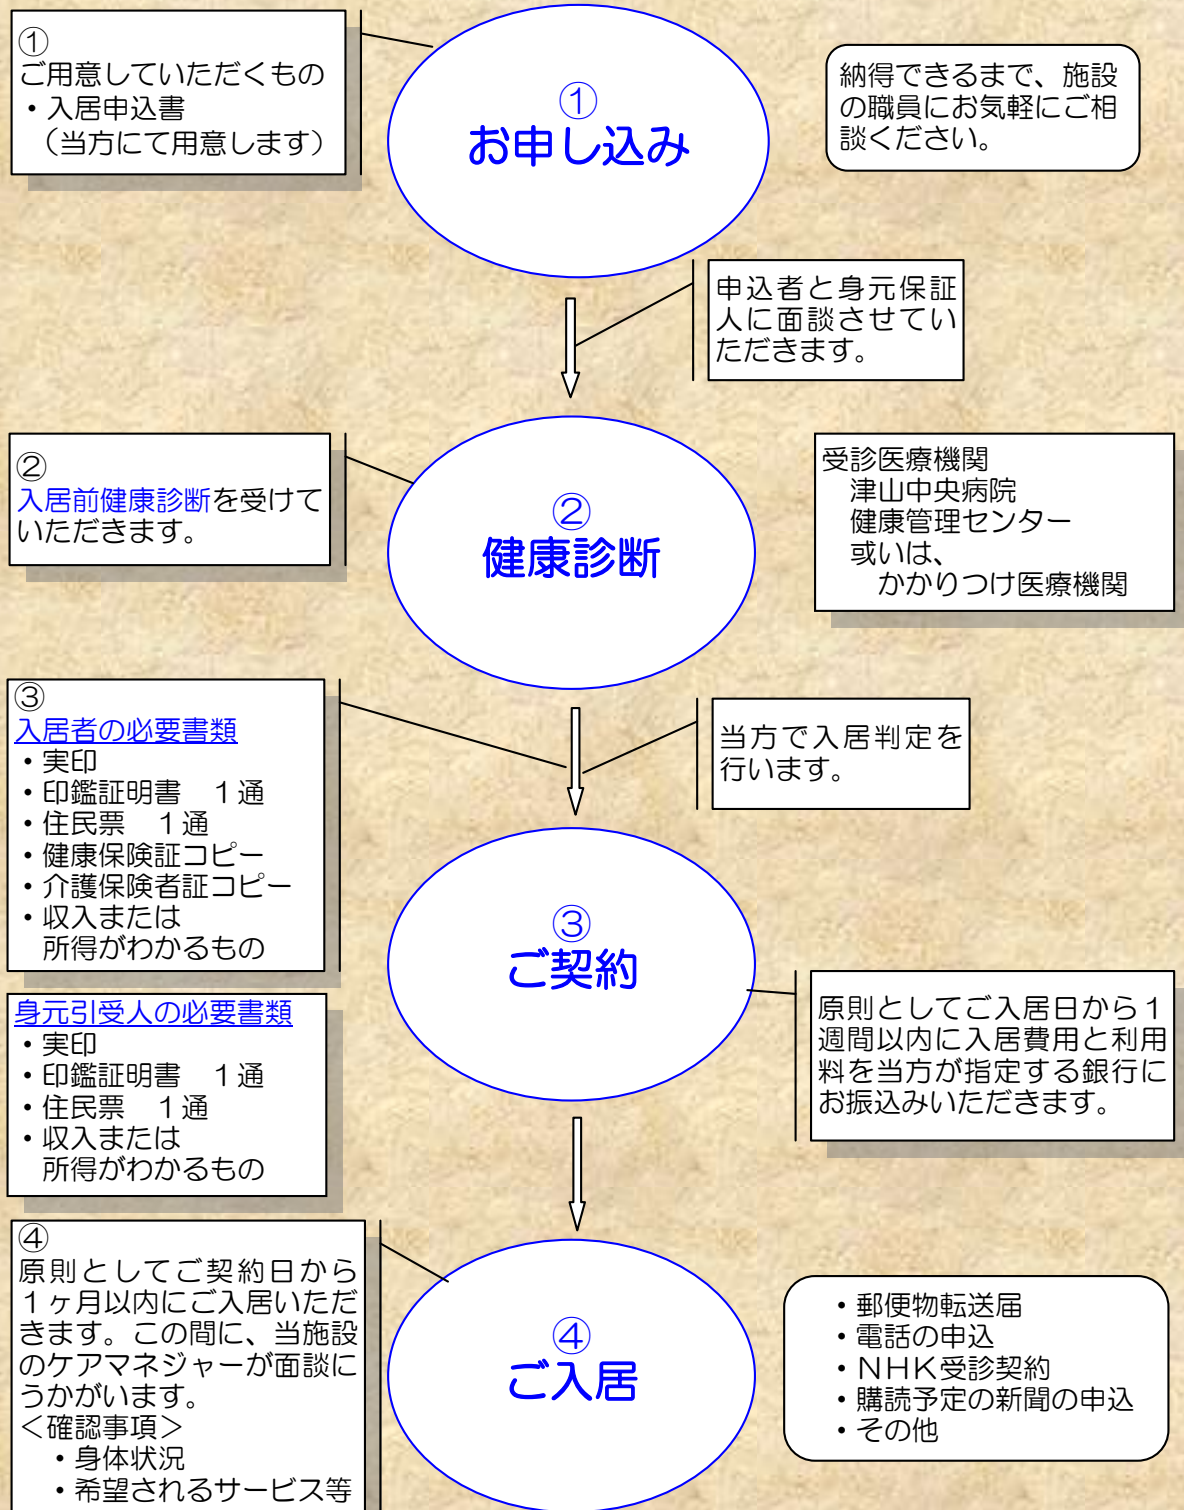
①
ご用意していただくもの
・入居申込書
（当方にて用意します）

①
お申し込み

納得できるまで、施設の職員にお気軽にご相談ください。

申込者と身元保証人に面談させていただきます。

②
入居前健康診断を受けていただきます。

②
健康診断

受診医療機関
津山中央病院
健康管理センター
或いは、
かかりつけ医療機関

③
入居者の必要書類
・実印
・印鑑証明書　１通
・住民票　１通
・健康保険証コピー
・介護保険者証コピー
・収入または
所得がわかるもの

当方で入居判定を行います。

身元引受人の必要書類
・実印
・印鑑証明書　１通
・住民票　１通
・収入または
所得がわかるもの

③
ご契約

原則としてご入居日から１週間以内に入居費用と利用料を当方が指定する銀行にお振込みいただきます。

④
原則としてご契約日から１ヶ月以内にご入居いただきます。この間に、当施設のケアマネジャーが面談にうかがいます。
＜確認事項＞
・身体状況
・希望されるサービス等

④
ご入居

・郵便物転送届
・電話の申込
・NHK受診契約
・購読予定の新聞の申込
・その他